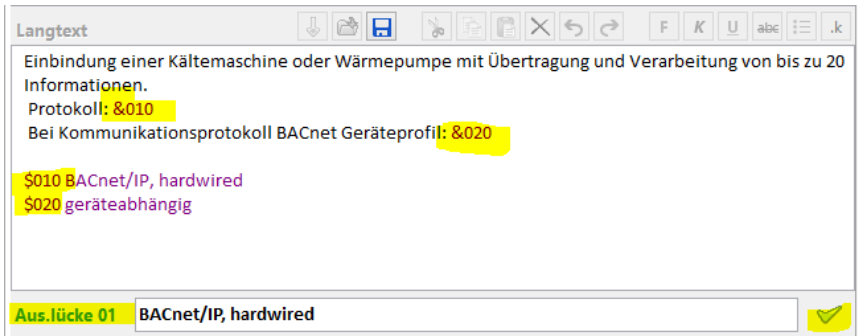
Langtext

F K U abc .k

Einbindung einer Kältemaschine oder Wärmepumpe mit Übertragung und Verarbeitung von bis zu 20 Informationen.
Protokoll: &010
Bei Kommunikationsprotokoll BACnet Geräteprofil: &020

$010 BACnet/IP, hardwired
$020 geräteabhängig

Aus.lücke 01 BACnet/IP, hardwired